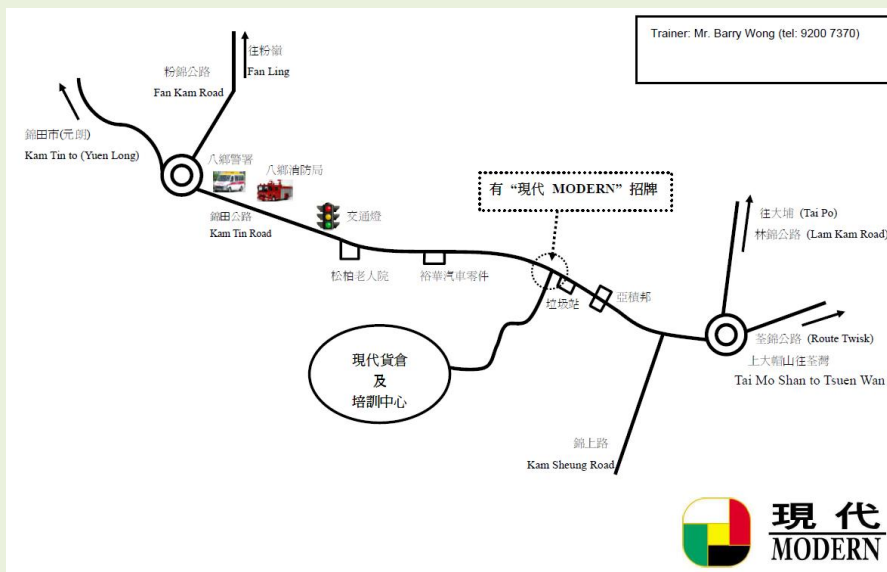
Trainer: Mr. Barry Wong (tel: 9200 7370)

往粉嶺
Fan Ling

粉錦公路
Fan Kam Road

錦田市(元朗)
Kam Tin to (Yuen Long)

八鄉警署

八鄉消防局

交通燈

錦田公路
Kam Tin Road

有"現代 MODERN"招牌

往大埔 (Tai Po)
林錦公路 (Lam Kam Road)

松柏老人院

裕華汽車零件

垃圾站

亞積邦

荃錦公路 (Route Twisk)
上大帽山往荃灣
Tai Mo Shan to Tsuen Wan

現代貨倉
及
培訓中心

錦上路
Kam Sheung Road

現代
MODERN